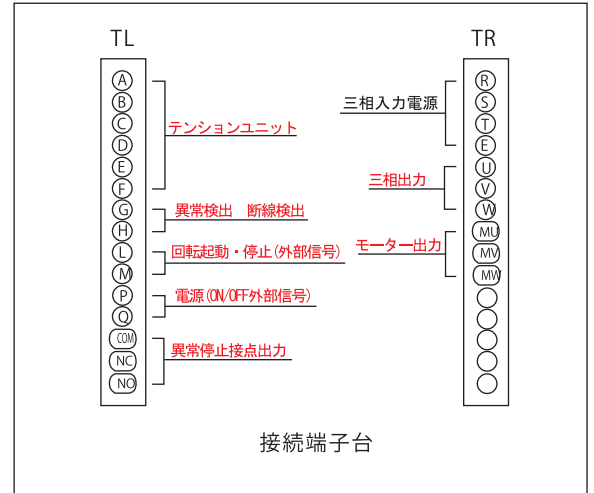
TL

A
B
C
D
E
F
G
H
L
M
P
Q
COM
NC
NO

テンションユニット

異常検出　断線検出

回転起動・停止(外部信号)

電源(ON/OFF外部信号)

異常停止接点出力

TR

R
S
T
E
U
V
W
MU
MV
MW

三相入力電源

三相出力

モーター出力

接続端子台